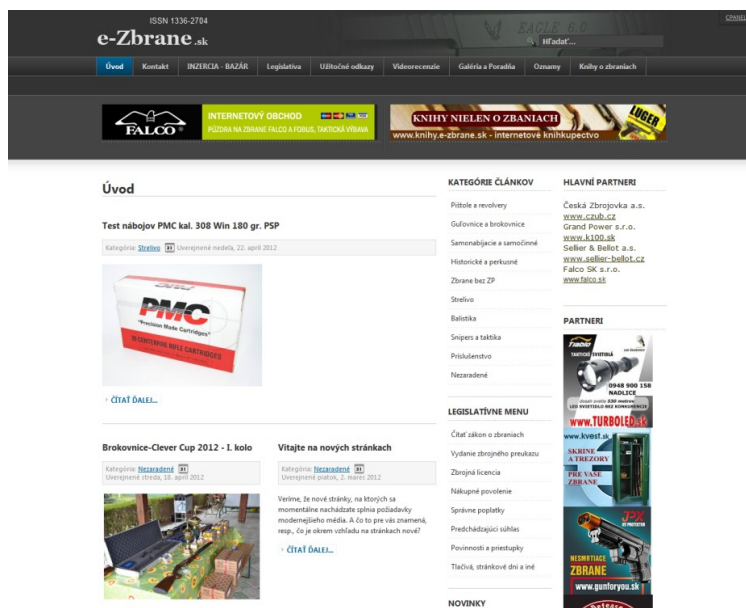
ISSN 1336-2784

e-Zbrane.sk

Hľadať...

EAGLE 6.0

Úvod | Kontakt | INZERCIA - BAZÁR | Legislatíva | Užitočné odkazy | Videorecenzie | Galéria a Poradňa | Oznamy | Knihy o zbraniach

FALCO

INTERNETOVÝ OBCHOD

PÚZDRA NA ZBRANE FALCO A FOBUS, TAKTICKÁ VÝBAVA

KNIHY NIELEN O ZBANIACH

www.knihy.e-zbrane.sk - internetové kníhkupectvo

LUGER

Úvod

Test nábojov PMC kal. 308 Win 180 gr. PSP

Kategória: Strelivo Uverejnené nedeľa, 22. apríl 2012

PMC

Precision Made Cartridges

20 CENTERFIRE RIFLE CARTRIDGES

ČÍTAŤ ĎALEJ...

Brokovnice-Clever Cup 2012 - I. kolo

Kategória: Nezaradené
Uverejnené streda, 18. apríl 2012

Vitajte na nových stránkach

Kategória: Nezaradené
Uverejnené piatok, 2. marec 2012

Veríme, že nové stránky, na ktorých sa momentálne nachádzate splnia požiadavky moderného média. A čo to pre vás znamená, resp., čo je okrem vzhľadu na stránkach nové?

ČÍTAŤ ĎALEJ...

KATEGÓRIE ČLÁNKOV

Pištole a revolvery
Guľovnice a brokovnice
Samonabíjacie a samočinné
Historické a perkusné
Zbrane bez ZP
Strelivo
Balistika
Snipers a taktika
Príslušenstvo
Nezaradené

LEGISLATÍVNE MENU

Čítať zákon o zbraniach
Vydanie zbrojného preukazu
Zbrojná licencia
Nákupné povolenie
Správne poplatky
Predchádzajúci súhlas
Povinnosti a priestupky
Tlačivá, stránkové dni a iné

NOVINKY

HLAVNÍ PARTNERI

Česká Zbrojovka a.s.
www.czub.cz
Grand Power s.r.o.
www.k100.sk
Sellier & Bellot a.s.
www.sellier-bellot.cz
Falco SK s.r.o.
www.falco.sk

PARTNERI

TAKTICKÉ SVIETIDLÁ
0948 900 158
NADLICE
LED SVIETIDLO BEZ KONKURENCIE
www.TURBOLED.sk

www.kvest.sk
SKRINE A TREZORY
PRE VAŠE ZBRANE

NESMRTIACE ZBRANE
www.gunforyou.sk